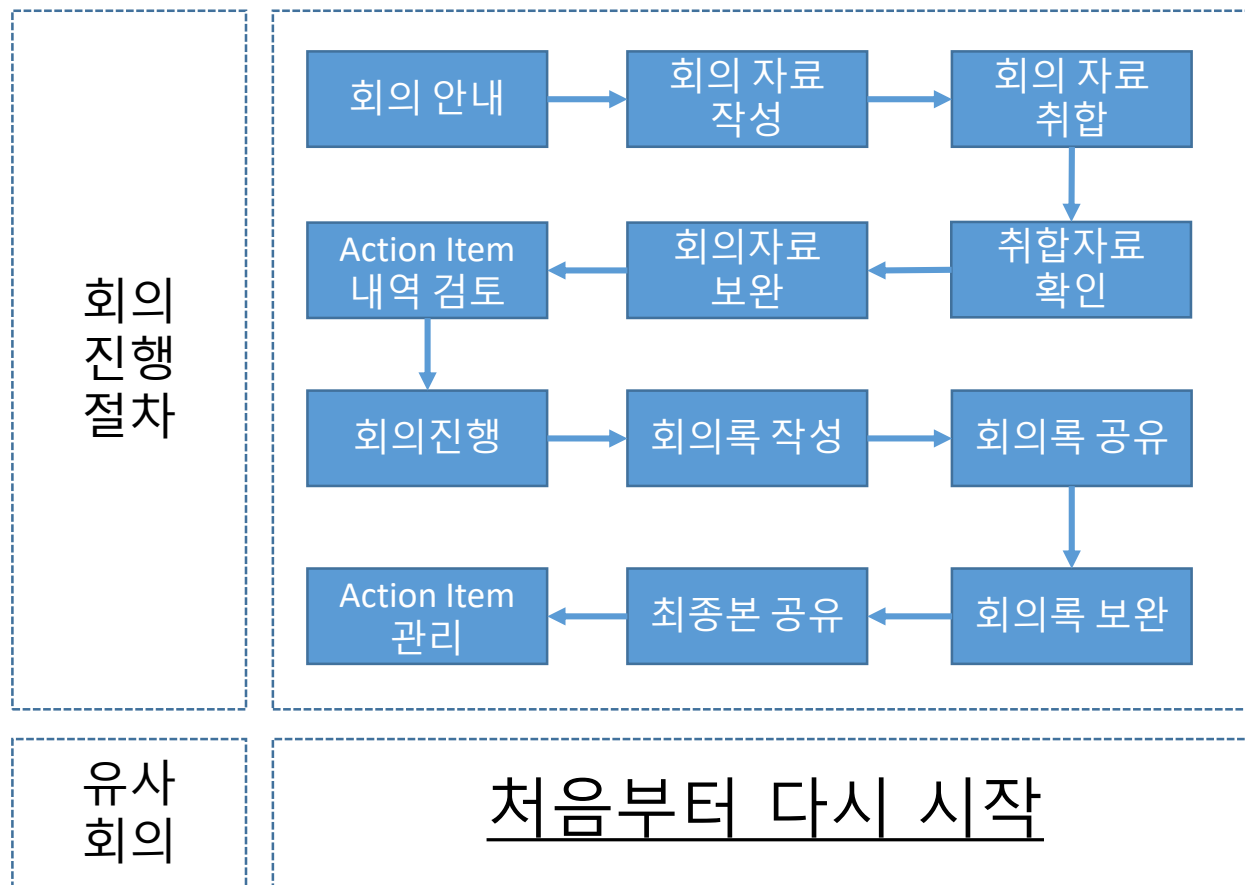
회의 진행 절차

회의 안내

회의 자료 작성

회의 자료 취합

취합자료 확인

회의자료 보완

Action Item 내역 검토

회의진행

회의록 작성

회의록 공유

회의록 보완

최종본 공유

Action Item 관리

유사 회의

처음부터 다시 시작